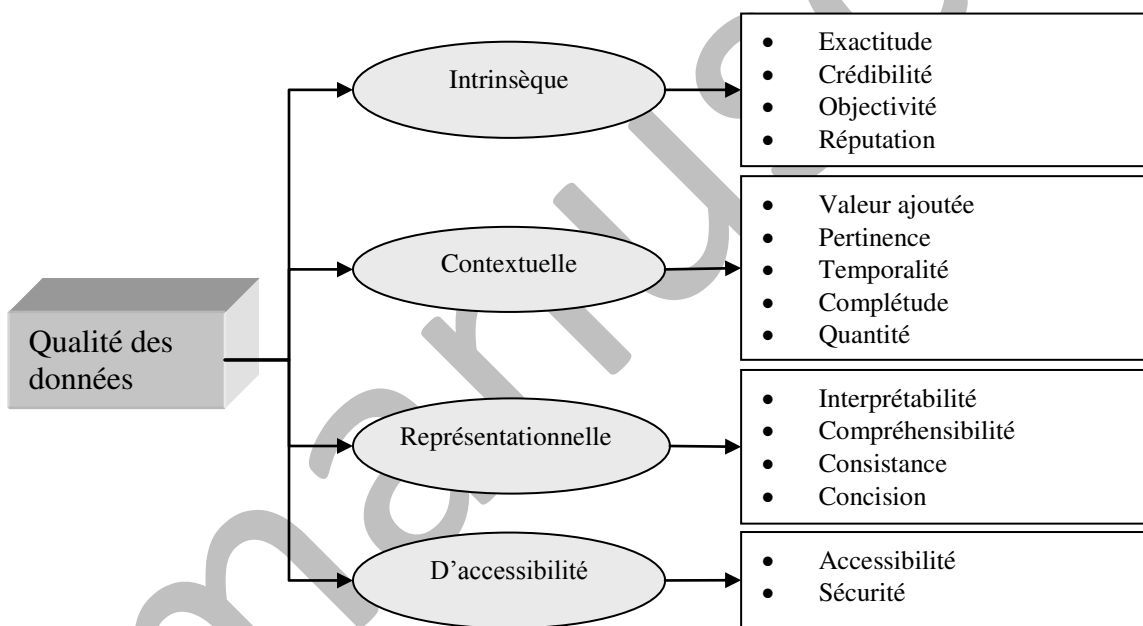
Qualité des données

Intrinsèque

- Exactitude
- Crédibilité
- Objectivité
- Réputation

Contextuelle

- Valeur ajoutée
- Pertinence
- Temporalité
- Complétude
- Quantité

Représentationnelle

- Interprétabilité
- Compréhensibilité
- Consistance
- Concision

D'accessibilité

- Accessibilité
- Sécurité